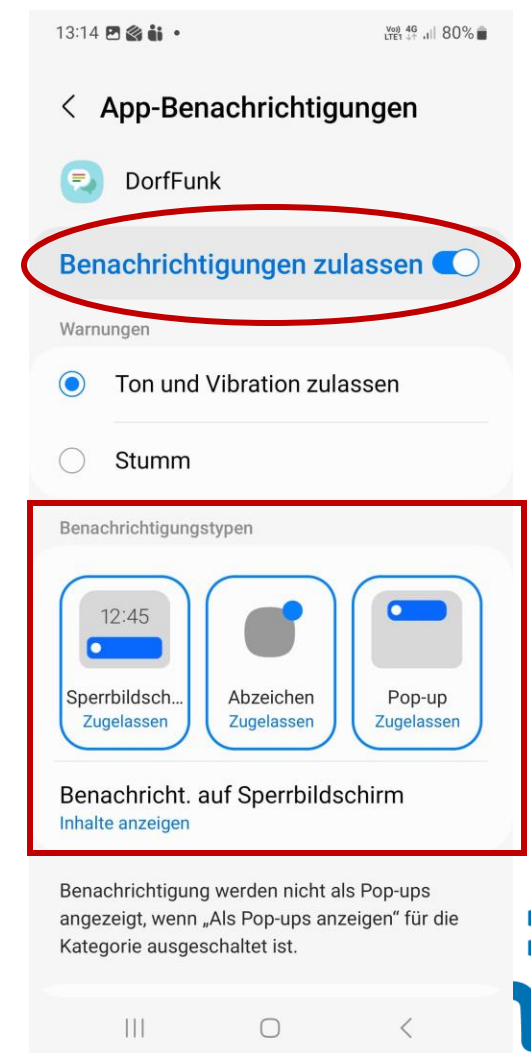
13:14 • Vo) 4G LTE1 80%

< App-Benachrichtigungen

DorfFunk

Benachrichtigungen zulassen

Warnungen

Ton und Vibration zulassen

Stumm

Benachrichtigungstypen

12:45

Sperrbildsch... Zugelassen

Abzeichen Zugelassen

Pop-up Zugelassen

Benachricht. auf Sperrbildschirm
Inhalte anzeigen

Benachrichtigung werden nicht als Pop-ups angezeigt, wenn „Als Pop-ups anzeigen" für die Kategorie ausgeschaltet ist.